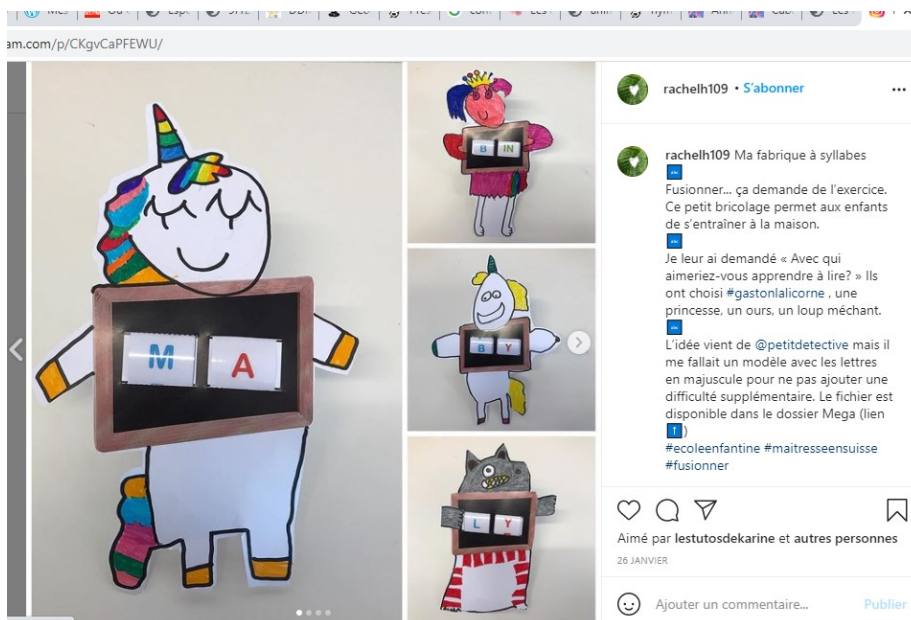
am.com/p/CKgvCaPFEWU/

M A

B IN

B Y

L Y

rachelh109 • S'abonner

rachelh109 Ma fabrique à syllabes

Fusionner… ça demande de l'exercice. Ce petit bricolage permet aux enfants de s'entraîner à la maison.

Je leur ai demandé « Avec qui aimeriez-vous apprendre à lire? » Ils ont choisi #gastonlalicorne , une princesse, un ours, un loup méchant.

L'idée vient de @petitdetective mais il me fallait un modèle avec les lettres en majuscule pour ne pas ajouter une difficulté supplémentaire. Le fichier est disponible dans le dossier Mega (lien ⬆)
#ecoleenfantine #maitresseensuisse #fusionner

Aimé par lestutosdekarine et autres personnes
26 JANVIER

Ajouter un commentaire...
Publier